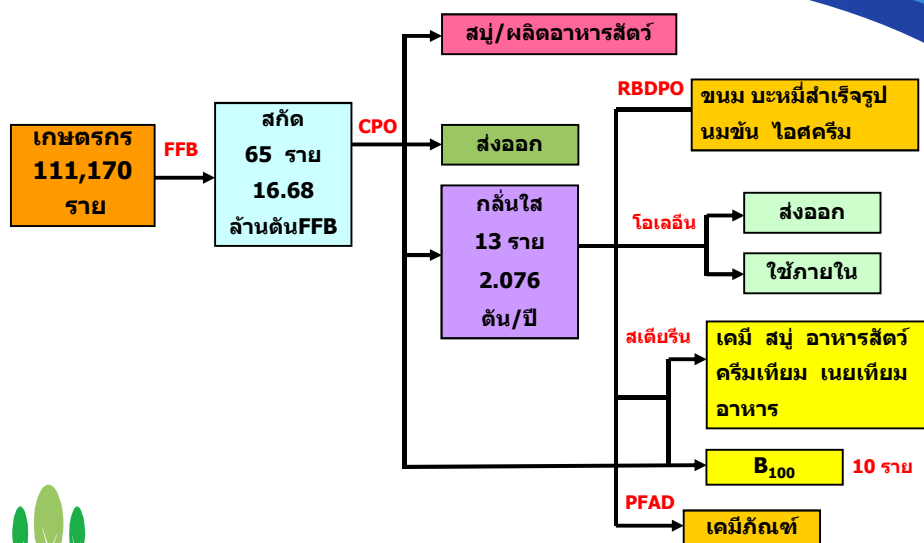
เกษตรกร 111,170 ราย

FFB

สกัด 65 ราย 16.68 ล้านตันFFB

CPO

สบู่/ผลิตอาหารสัตว์

ส่งออก

กลั่นใส 13 ราย 2.076 ตัน/ปี

RBDPO

ขนม บะหมี่สำเร็จรูป นมข้น ไอศครีม

โอเลอีน

ส่งออก

ใช้ภายใน

สเตียรีน

เคมี สบู่ อาหารสัตว์ ครีมเทียม เนยเทียม อาหาร

$B_{100}$

10 ราย

PFAD

เคมีภัณฑ์